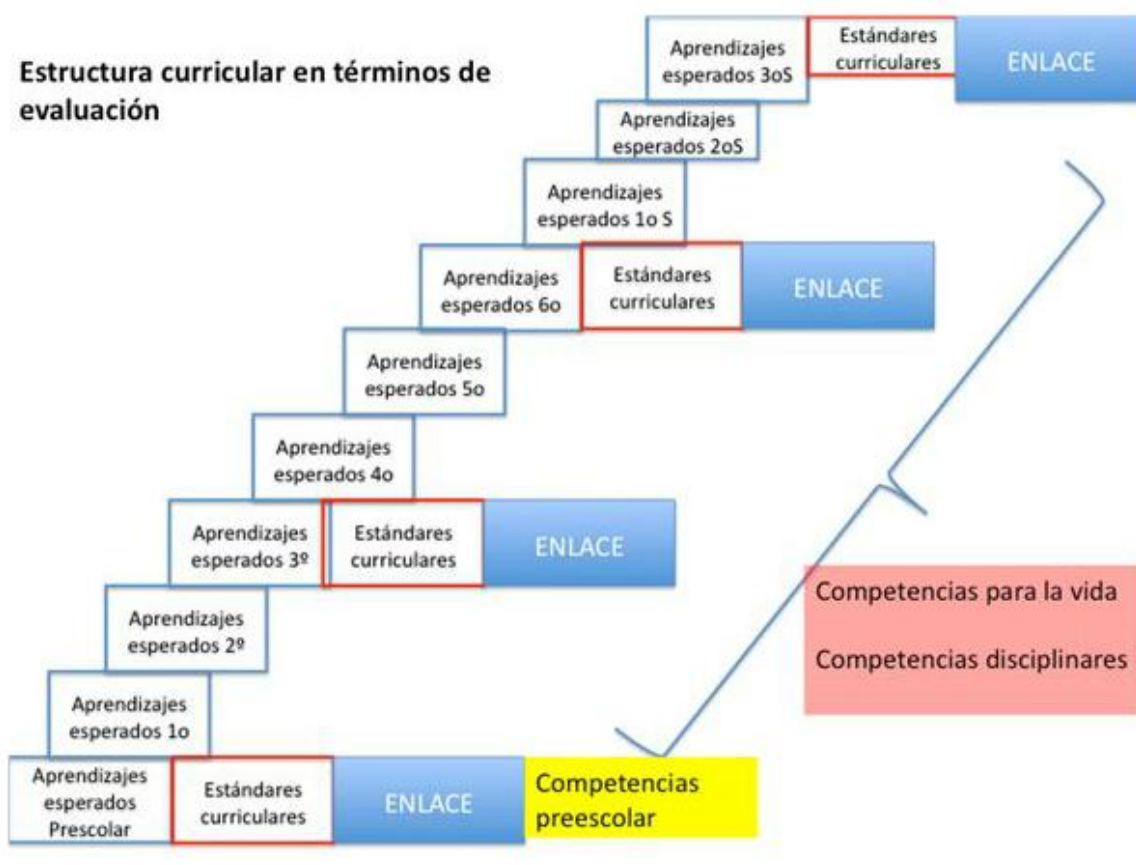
Estructura curricular en términos de evaluación

Aprendizajes esperados 3oS

Estándares curriculares

ENLACE

Aprendizajes esperados 2oS

Aprendizajes esperados 1o S

Aprendizajes esperados 6o

Estándares curriculares

ENLACE

Aprendizajes esperados 5o

Aprendizajes esperados 4o

Aprendizajes esperados 3º

Estándares curriculares

ENLACE

Competencias para la vida

Competencias disciplinares

Aprendizajes esperados 2º

Aprendizajes esperados 1o

Aprendizajes esperados Prescolar

Estándares curriculares

ENLACE

Competencias preescolar